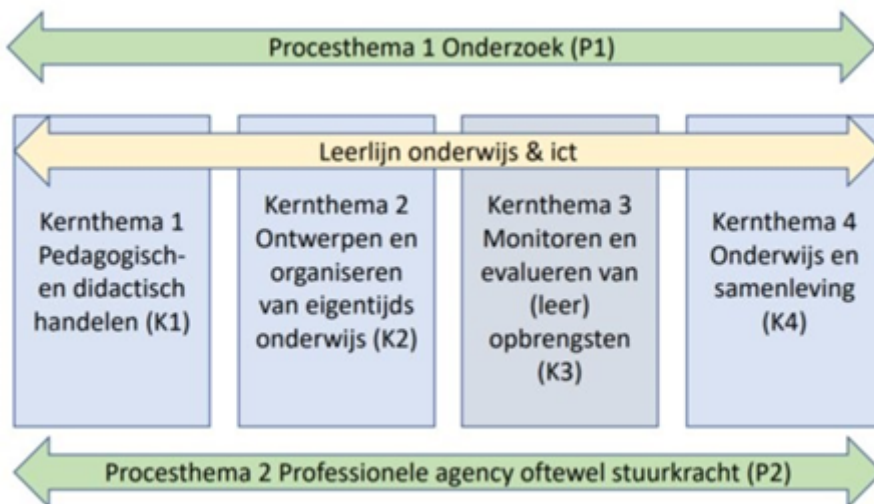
Procesthema 1 Onderzoek (P1)

Leerlijn onderwijs & ict

Kernthema 1 Pedagogisch- en didactisch handelen (K1)

Kernthema 2 Ontwerpen en organiseren van eigentijds onderwijs (K2)

Kernthema 3 Monitoren en evalueren van (leer) opbrengsten (K3)

Kernthema 4 Onderwijs en samenleving (K4)

Procesthema 2 Professionele agency oftewel stuurkracht (P2)